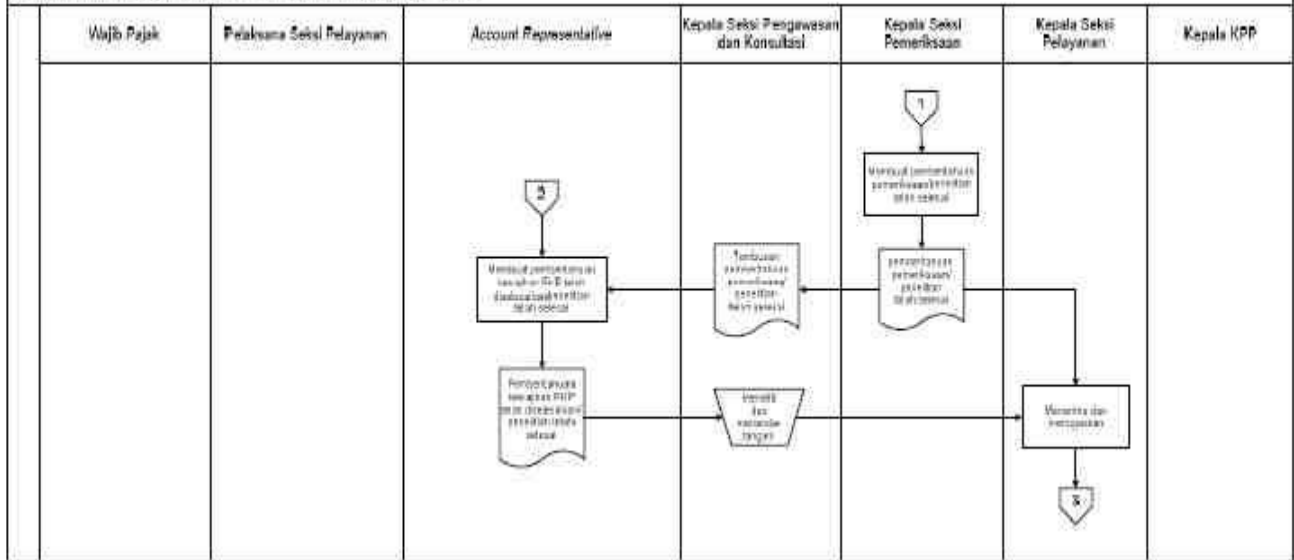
| Wajib Pajak | Pelaksana Seksi Pelayanan | Account Representative | Kepala Seksi Pengawasan dan Konsultasi | Kepala Seksi Pemeriksaan | Kepala Seksi Pelayanan | Kepala KPP |
|---|---|---|---|---|---|---|

7

Membuat pemberitahuan pemeriksaan/penelitian telah selesai

5

pemberitahuan pemeriksaan/ penelitian telah selesai

Tembusan pemberitahuan pemeriksaan/ penelitian telah selesai

Membuat pemberitahuan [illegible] bahwa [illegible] telah dilakukan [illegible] penelitian telah selesai

Pemberitahuan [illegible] PKP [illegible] penelitian telah selesai

Meneliti dan membubuhkan tangan

Menerima dan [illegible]

5